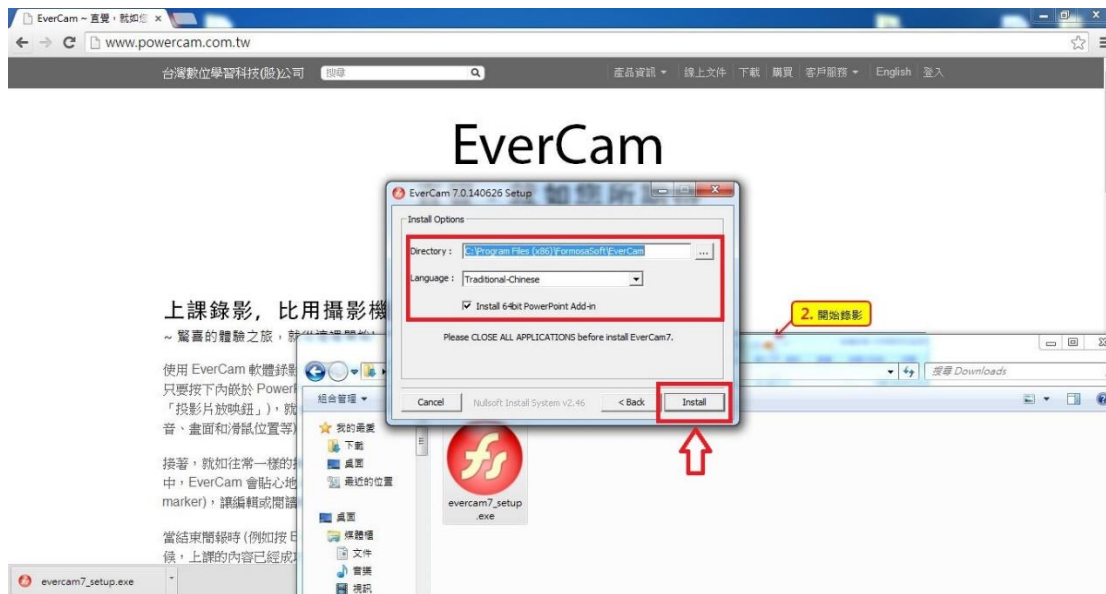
EverCam ~ 直覺，就如您 ×

www.powercam.com.tw

台灣數位學習科技(股)公司 搜尋

產品資訊 ▾ 線上文件 下載 購買 客戶服務 ▾ English 登入

EverCam

上課錄影，比用攝影機

~ 驚喜的體驗之旅，就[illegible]

使用 EverCam 軟體錄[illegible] 只要按下內嵌於 Power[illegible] 「投影片放映鈕」)，就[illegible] 音、畫面和滑鼠位置等)

接著，就如往常一樣的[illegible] 中，EverCam 會貼心地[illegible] marker)，讓編輯或閱讀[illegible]

當結束簡報時 (例如按 E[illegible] 候，上課的內容已經成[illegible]

EverCam 7.0.140626 Setup

Install Options

Directory : C:\Program Files (x86)\FormosaSoft\EverCam ...

Language : Traditional-Chinese

Install 64bit PowerPoint Add-in

Please CLOSE ALL APPLICATIONS before install EverCam7.

Cancel Nullsoft Install System v2.46 < Back Install

2. 開始錄影

搜尋 Downloads

組合管理 ▾

我的最愛

下載

桌面

最近的位置

桌面

媒體櫃

文件

音樂

視訊

evercam7_setup .exe

evercam7_setup.exe